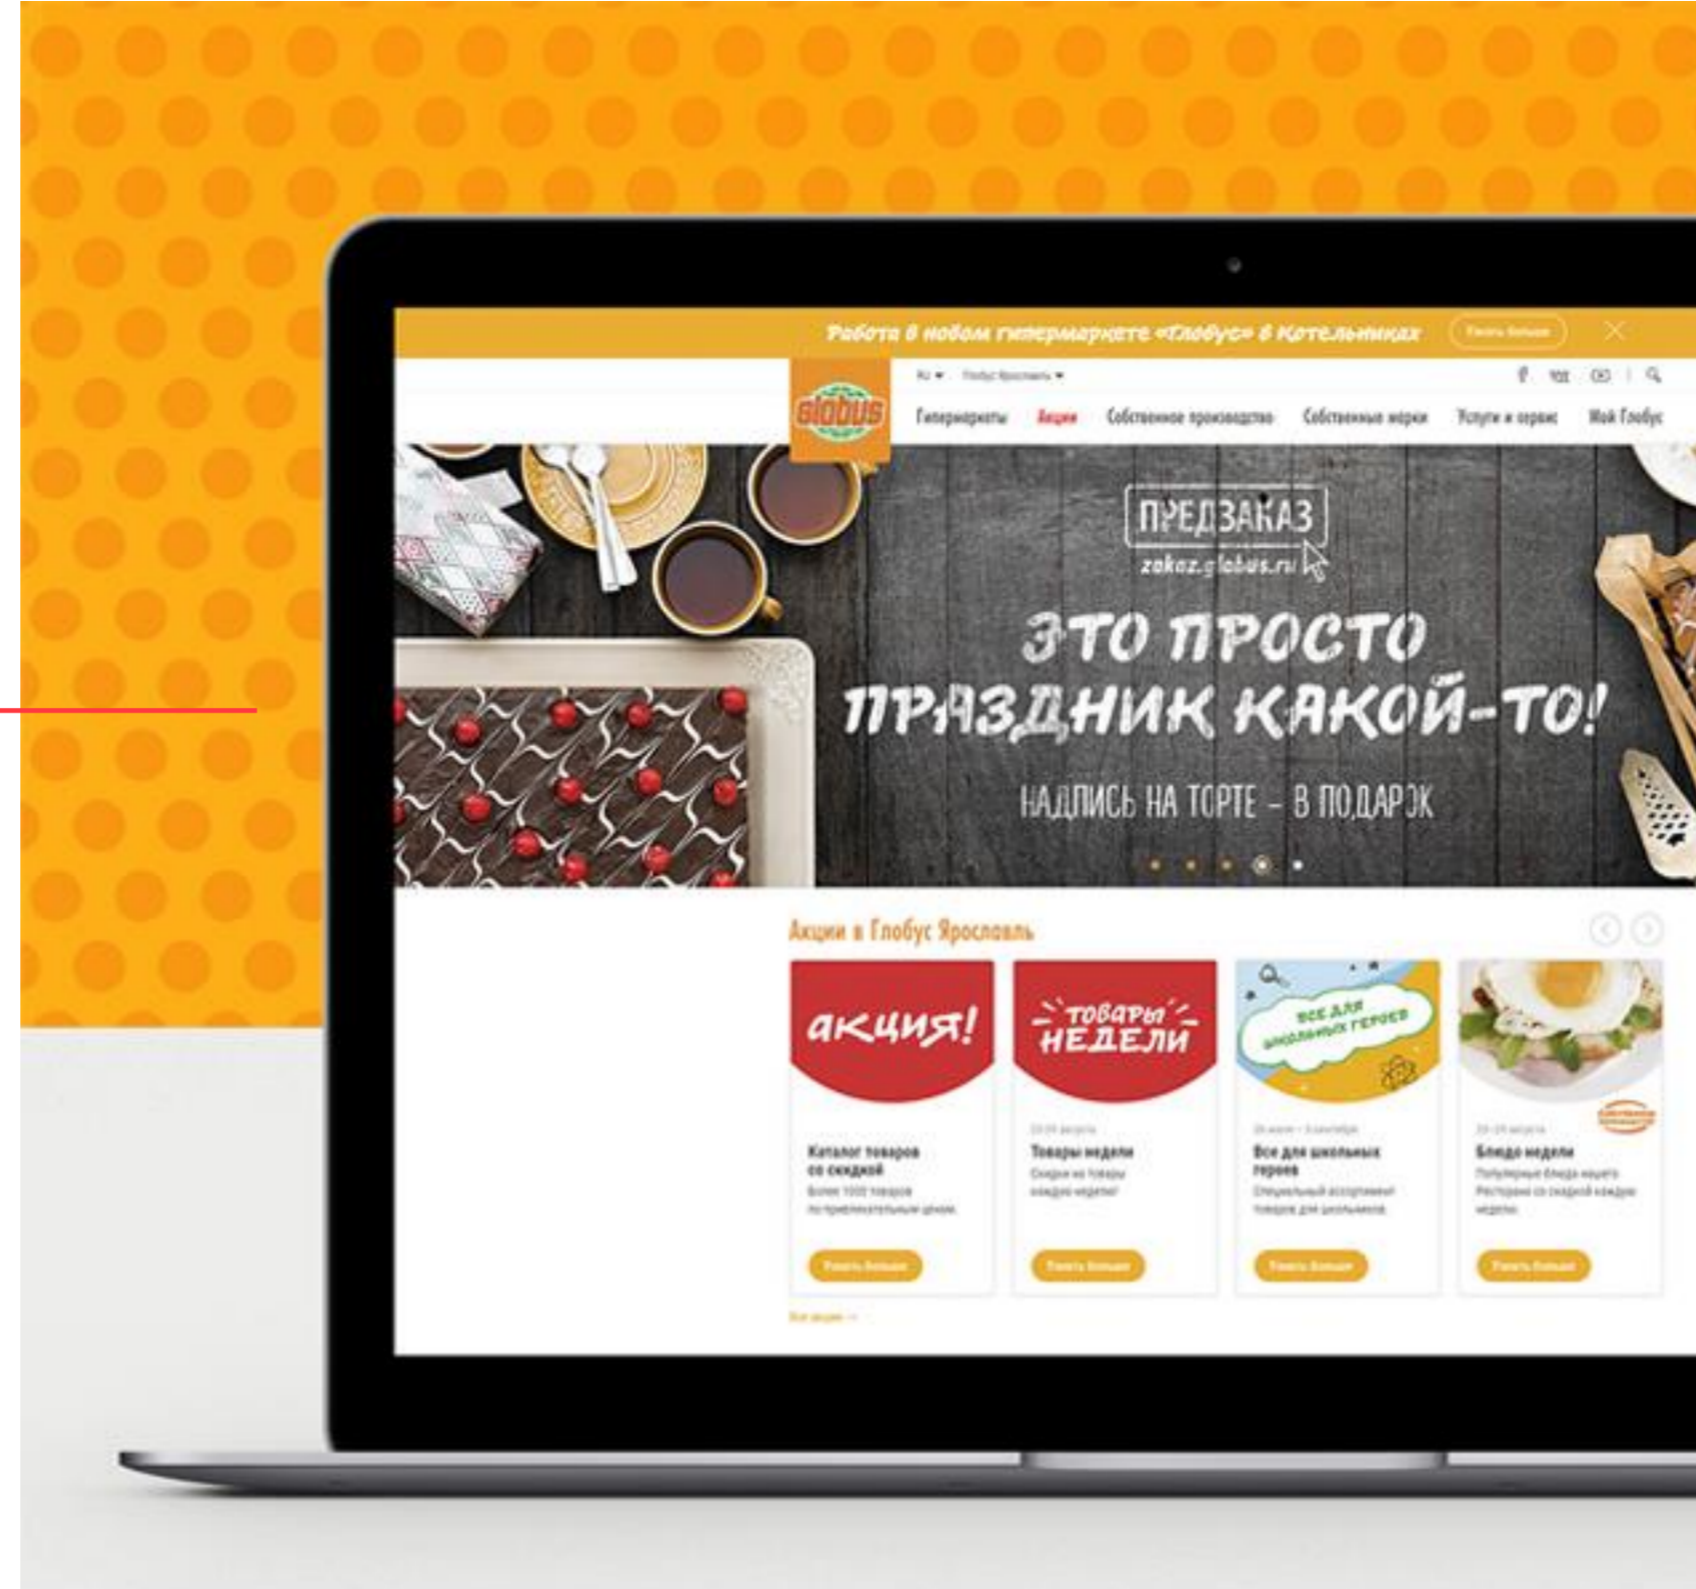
Работа в новом гипермаркете «Глобус» в Котельниках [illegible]

RU Глобус Ярославль

globus

Гипермаркеты Акции Собственное производство Собственные марки Услуги и сервис Мой Глобус

ПРЕДЗАКАЗ
zakaz.globus.ru

ЭТО ПРОСТО ПРАЗДНИК КАКОЙ-ТО!

НАДПИСЬ НА ТОРТЕ – В ПОДАРОК

Акции в Глобус Ярославль

акция!

Каталог товаров со скидкой
Более 1000 товаров по привлекательным ценам
Узнать больше

ТОВАРЫ НЕДЕЛИ

Товары недели
Скидки на товары каждую неделю!
Узнать больше

Все для школьных героев

Все для школьных героев
Специальный ассортимент товаров для школьников
Узнать больше

Блюдо недели
Популярные блюда нашего Ресторана со скидкой каждую неделю
Узнать больше

Все акции →